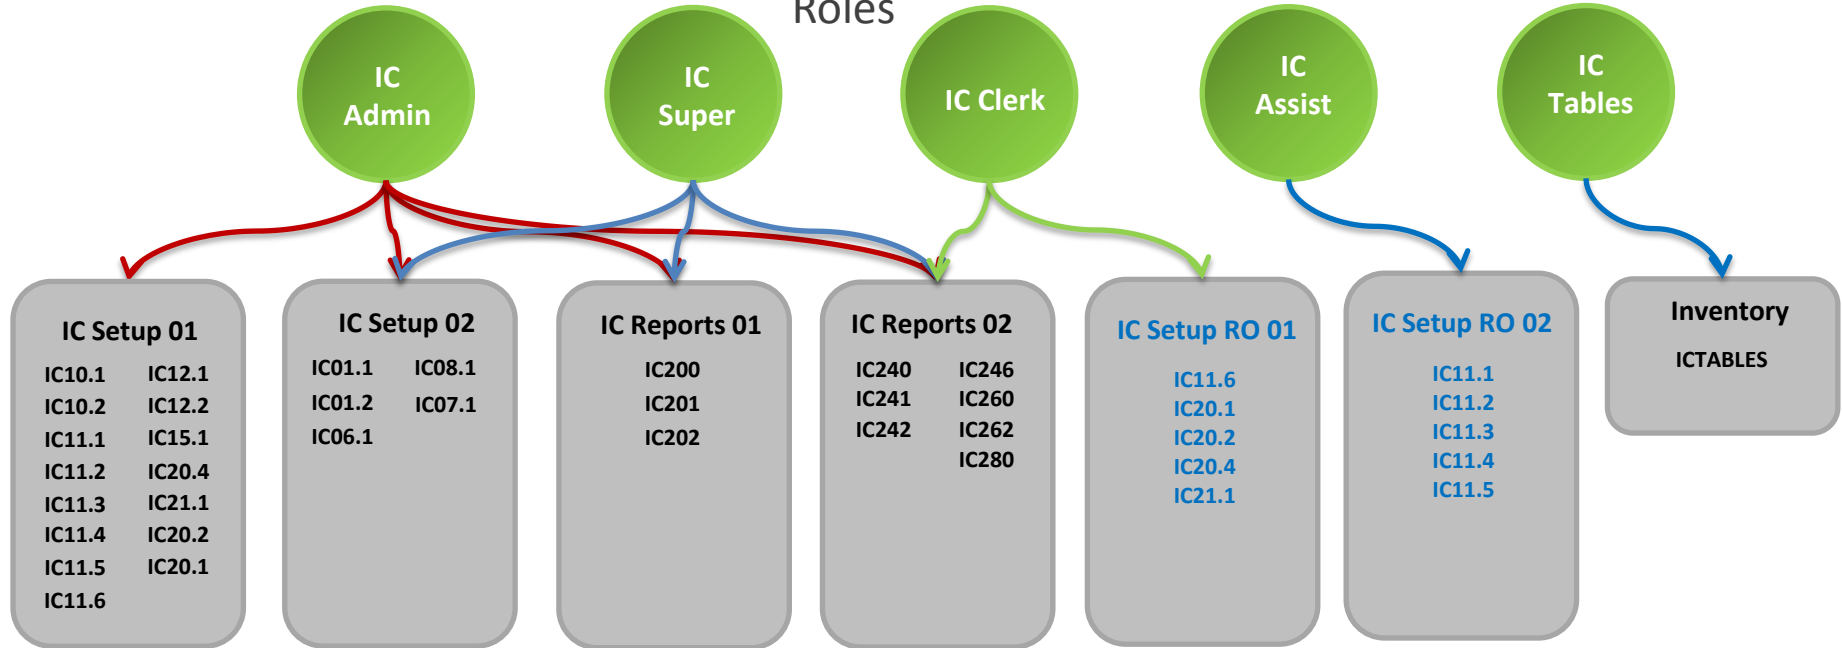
Roles

IC Admin

IC Super

IC Clerk

IC Assist

IC Tables

IC Setup 01

IC10.1
IC10.2
IC11.1
IC11.2
IC11.3
IC11.4
IC11.5
IC11.6

IC12.1
IC12.2
IC15.1
IC20.4
IC21.1
IC20.2
IC20.1

IC Setup 02

IC01.1
IC01.2
IC06.1

IC08.1
IC07.1

IC Reports 01

IC200
IC201
IC202

IC Reports 02

IC240
IC241
IC242

IC246
IC260
IC262
IC280

IC Setup RO 01

IC11.6
IC20.1
IC20.2
IC20.4
IC21.1

IC Setup RO 02

IC11.1
IC11.2
IC11.3
IC11.4
IC11.5

Inventory

ICTABLES